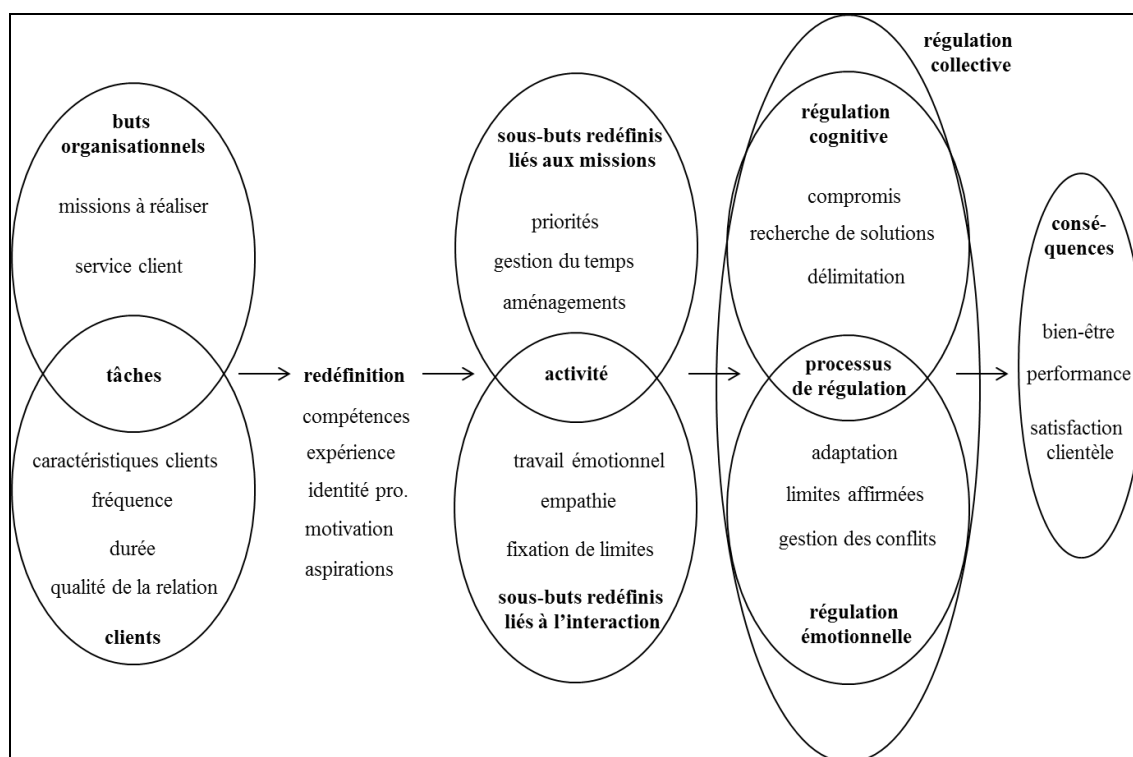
buts organisationnels

missions à réaliser

service client

tâches

caractéristiques clients

fréquence

durée

qualité de la relation

clients

redéfinition

compétences

expérience

identité pro.

motivation

aspirations

sous-buts redéfinis liés aux missions

priorités

gestion du temps

aménagements

activité

travail émotionnel

empathie

fixation de limites

sous-buts redéfinis liés à l'interaction

régulation collective

régulation cognitive

compromis

recherche de solutions

délimitation

processus de régulation

adaptation

limites affirmées

gestion des conflits

régulation émotionnelle

consé-quences

bien-être

performance

satisfaction clientèle